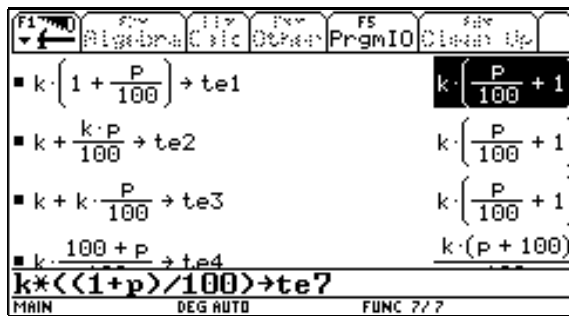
F1 F2 Algebra F3 Calc F4 Other F5 PrgmIO F6 Clean Up

■ $k \cdot \left(1 + \frac{p}{100}\right) \rightarrow te1$ $k \cdot \left(\frac{p}{100} + 1\right.$

■ $k + \frac{k \cdot p}{100} \rightarrow te2$ $k \cdot \left(\frac{p}{100} + 1\right.$

■ $k + k \cdot \frac{p}{100} \rightarrow te3$ $k \cdot \left(\frac{p}{100} + 1\right.$

■ $k \cdot \frac{100 + p}{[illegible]} \rightarrow te4$ $\frac{k \cdot (p + 100)}{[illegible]}$

k*((1+p)/100)→te7

MAIN DEG AUTO FUNC 7/7